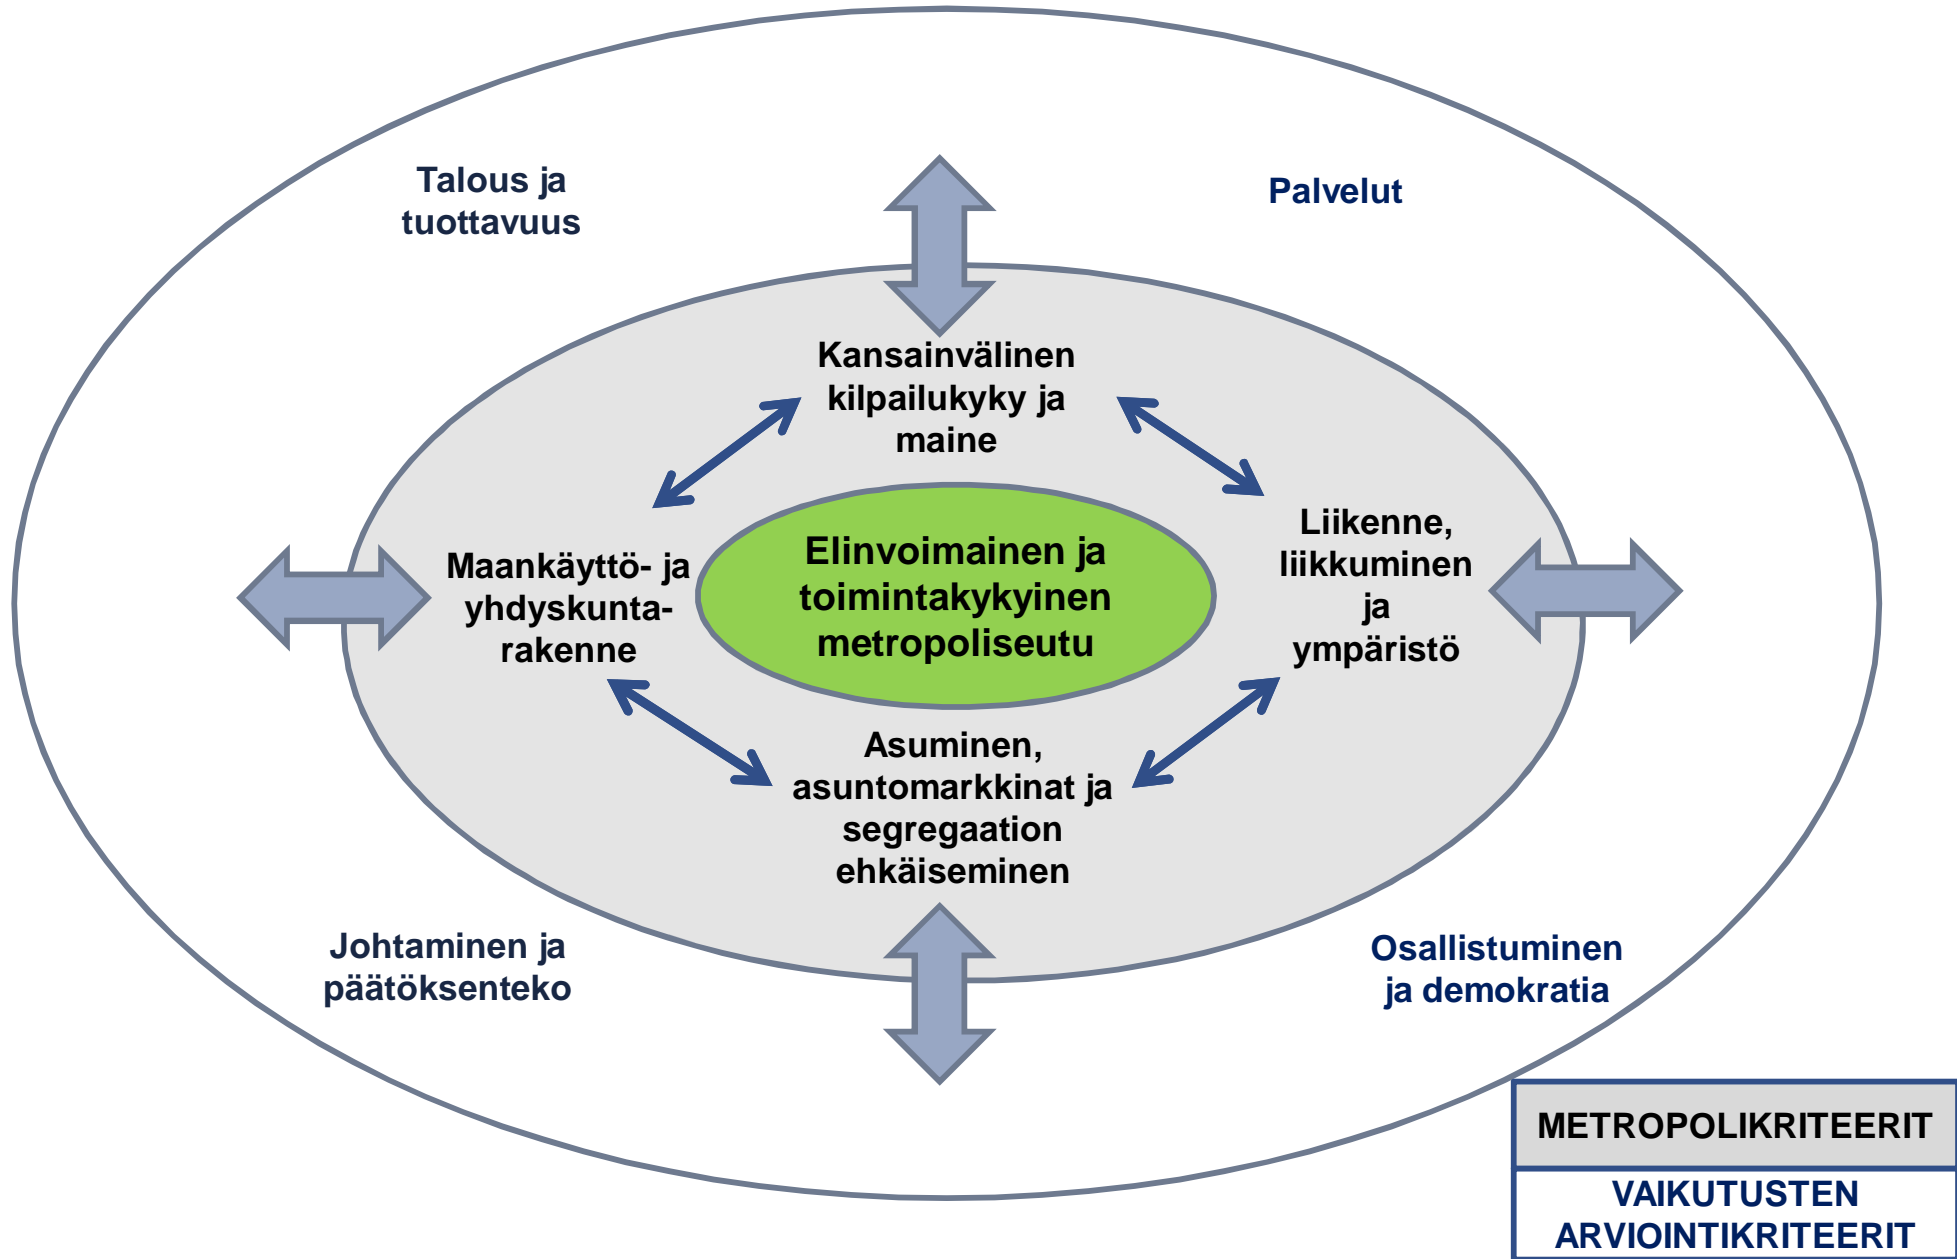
Talous ja tuottavuus

Palvelut

Kansainvälinen kilpailukyky ja maine

Maankäyttö- ja yhdyskunta-rakenne

Elinvoimainen ja toimintakykyinen metropoliseutu

Liikenne, liikkuminen ja ympäristö

Asuminen, asuntomarkkinat ja segregaation ehkäiseminen

Johtaminen ja päätöksenteko

Osallistuminen ja demokratia

METROPOLIKRITEERIT

VAIKUTUSTEN ARVIOINTIKRITEERIT